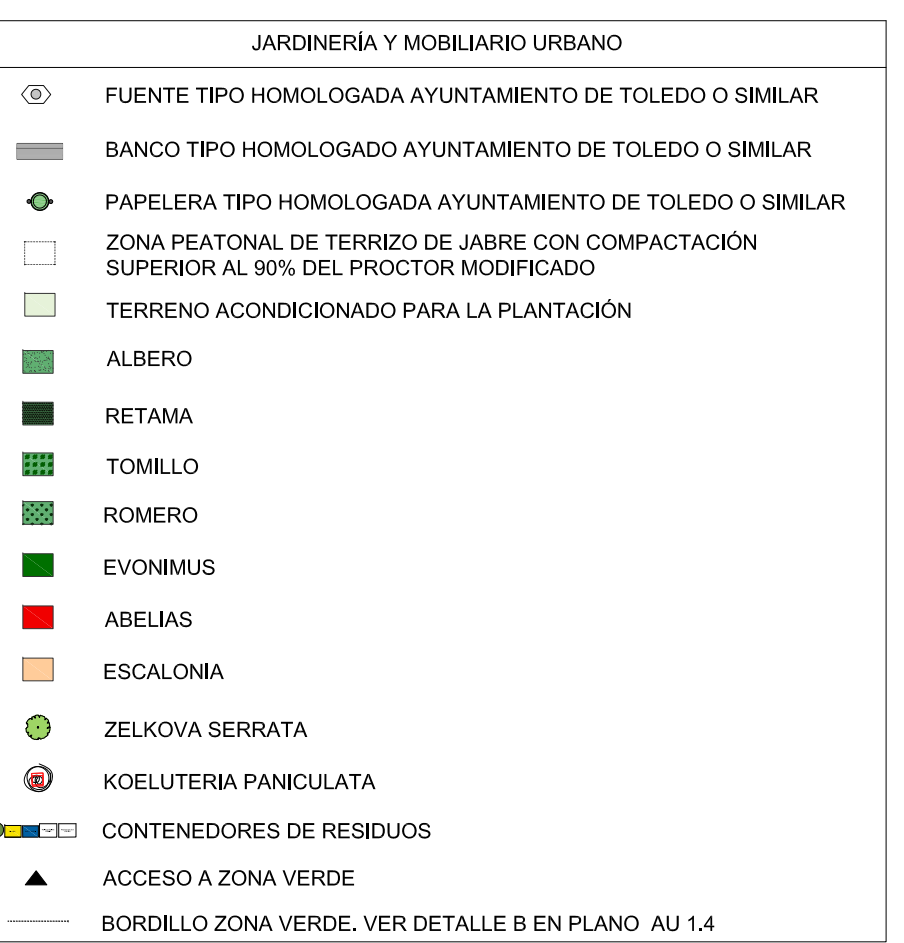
JARDINERÍA Y MOBILIARIO URBANO

FUENTE TIPO HOMOLOGADA AYUNTAMIENTO DE TOLEDO O SIMILAR

BANCO TIPO HOMOLOGADO AYUNTAMIENTO DE TOLEDO O SIMILAR

PAPELERA TIPO HOMOLOGADA AYUNTAMIENTO DE TOLEDO O SIMILAR

ZONA PEATONAL DE TERRIZO DE JABRE CON COMPACTACIÓN SUPERIOR AL 90% DEL PROCTOR MODIFICADO

TERRENO ACONDICIONADO PARA LA PLANTACIÓN

ALBERO

RETAMA

TOMILLO

ROMERO

EVONIMUS

ABELIAS

ESCALONIA

ZELKOVA SERRATA

KOELUTERIA PANICULATA

CONTENEDORES DE RESIDUOS

ACCESO A ZONA VERDE

BORDILLO ZONA VERDE. VER DETALLE B EN PLANO AU 1.4